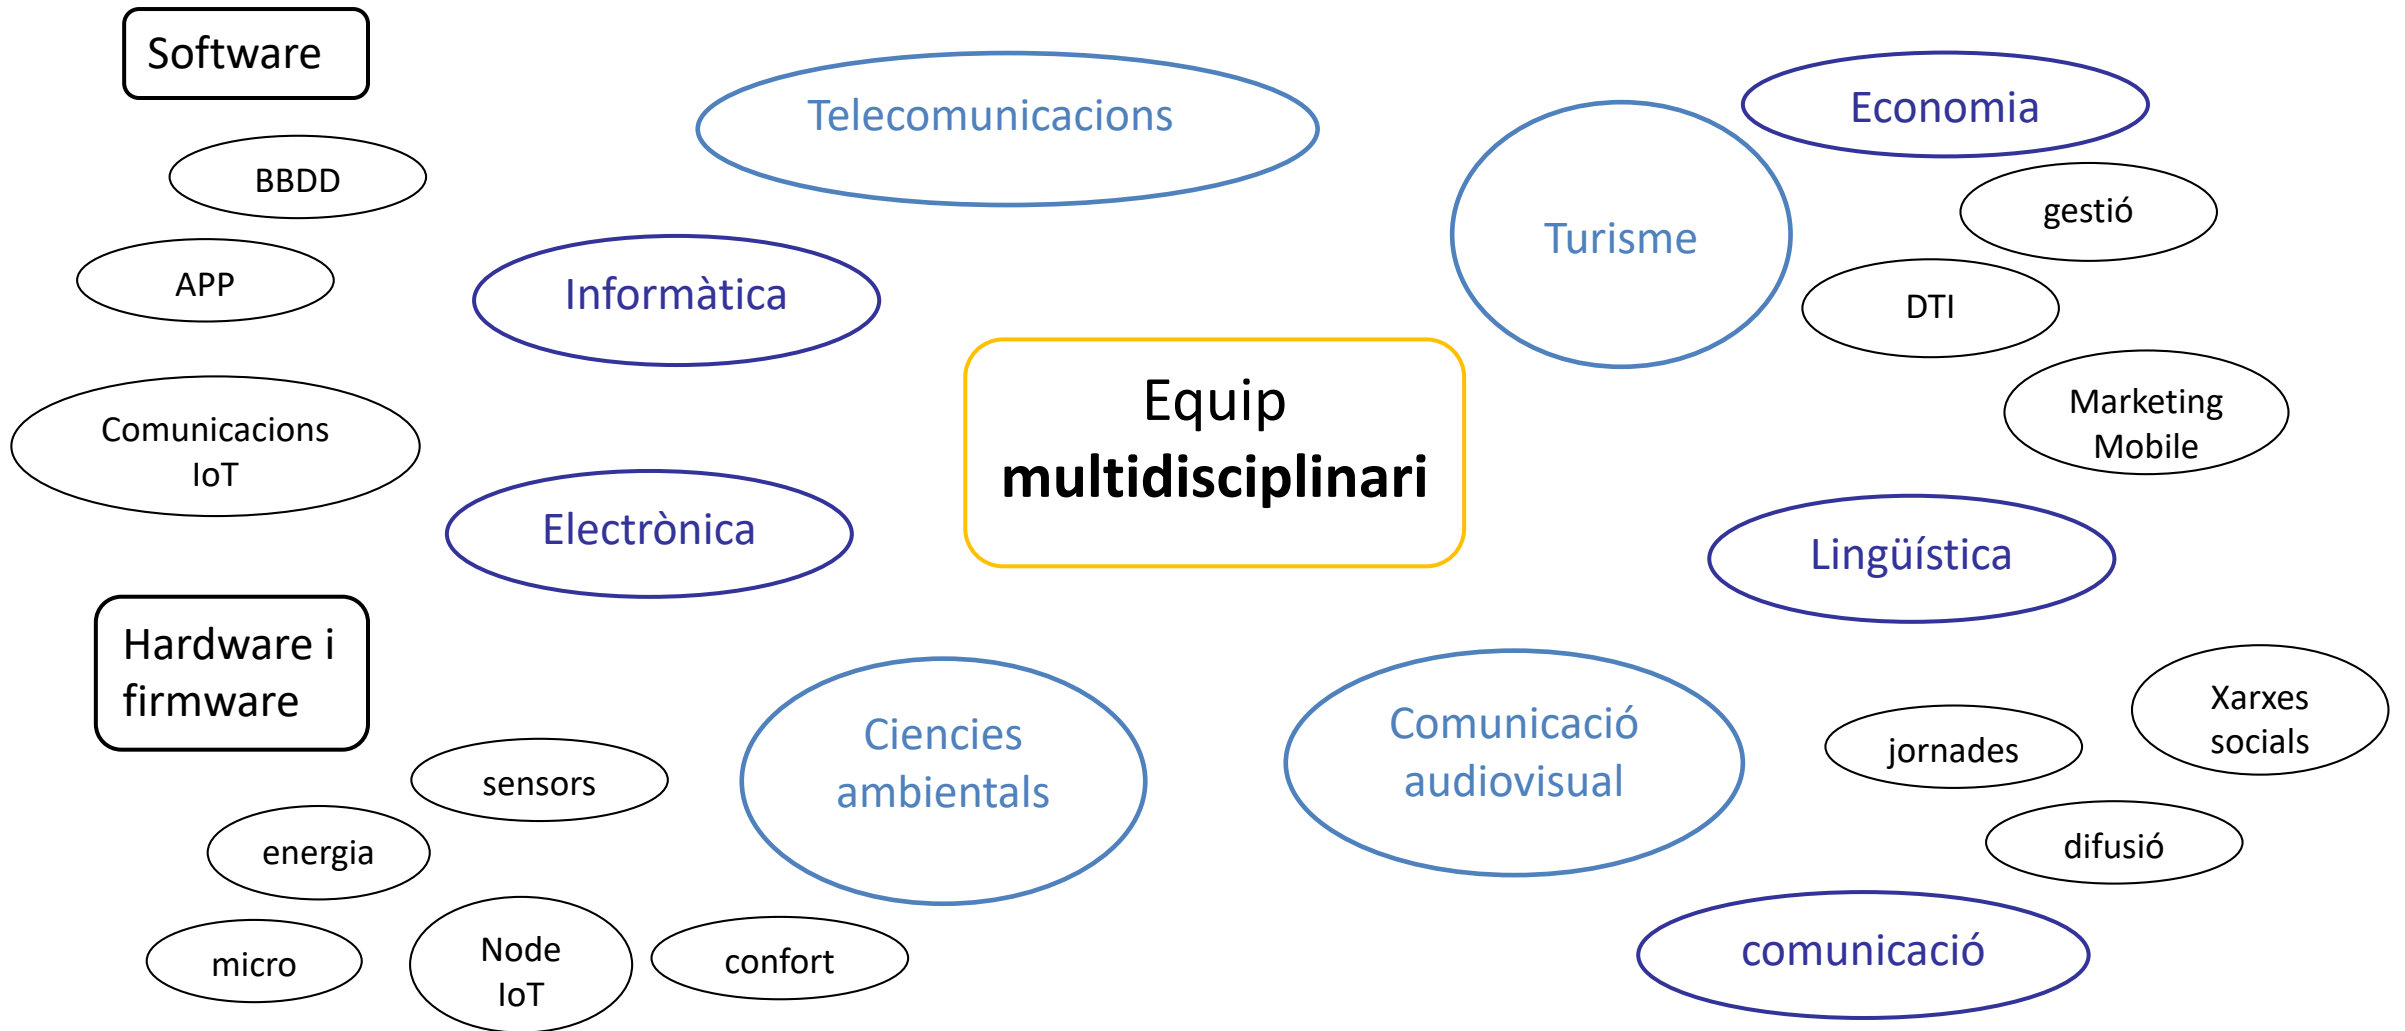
Software

BBDD

APP

Comunicacions IoT

Telecomunicacions

Informàtica

Electrònica

Equip **multidisciplinari**

Turisme

Economia

gestió

DTI

Marketing Mobile

Lingüística

Hardware i firmware

sensors

energia

micro

Node IoT

confort

Ciencies ambientals

Comunicació audiovisual

jornades

Xarxes socials

difusió

comunicació